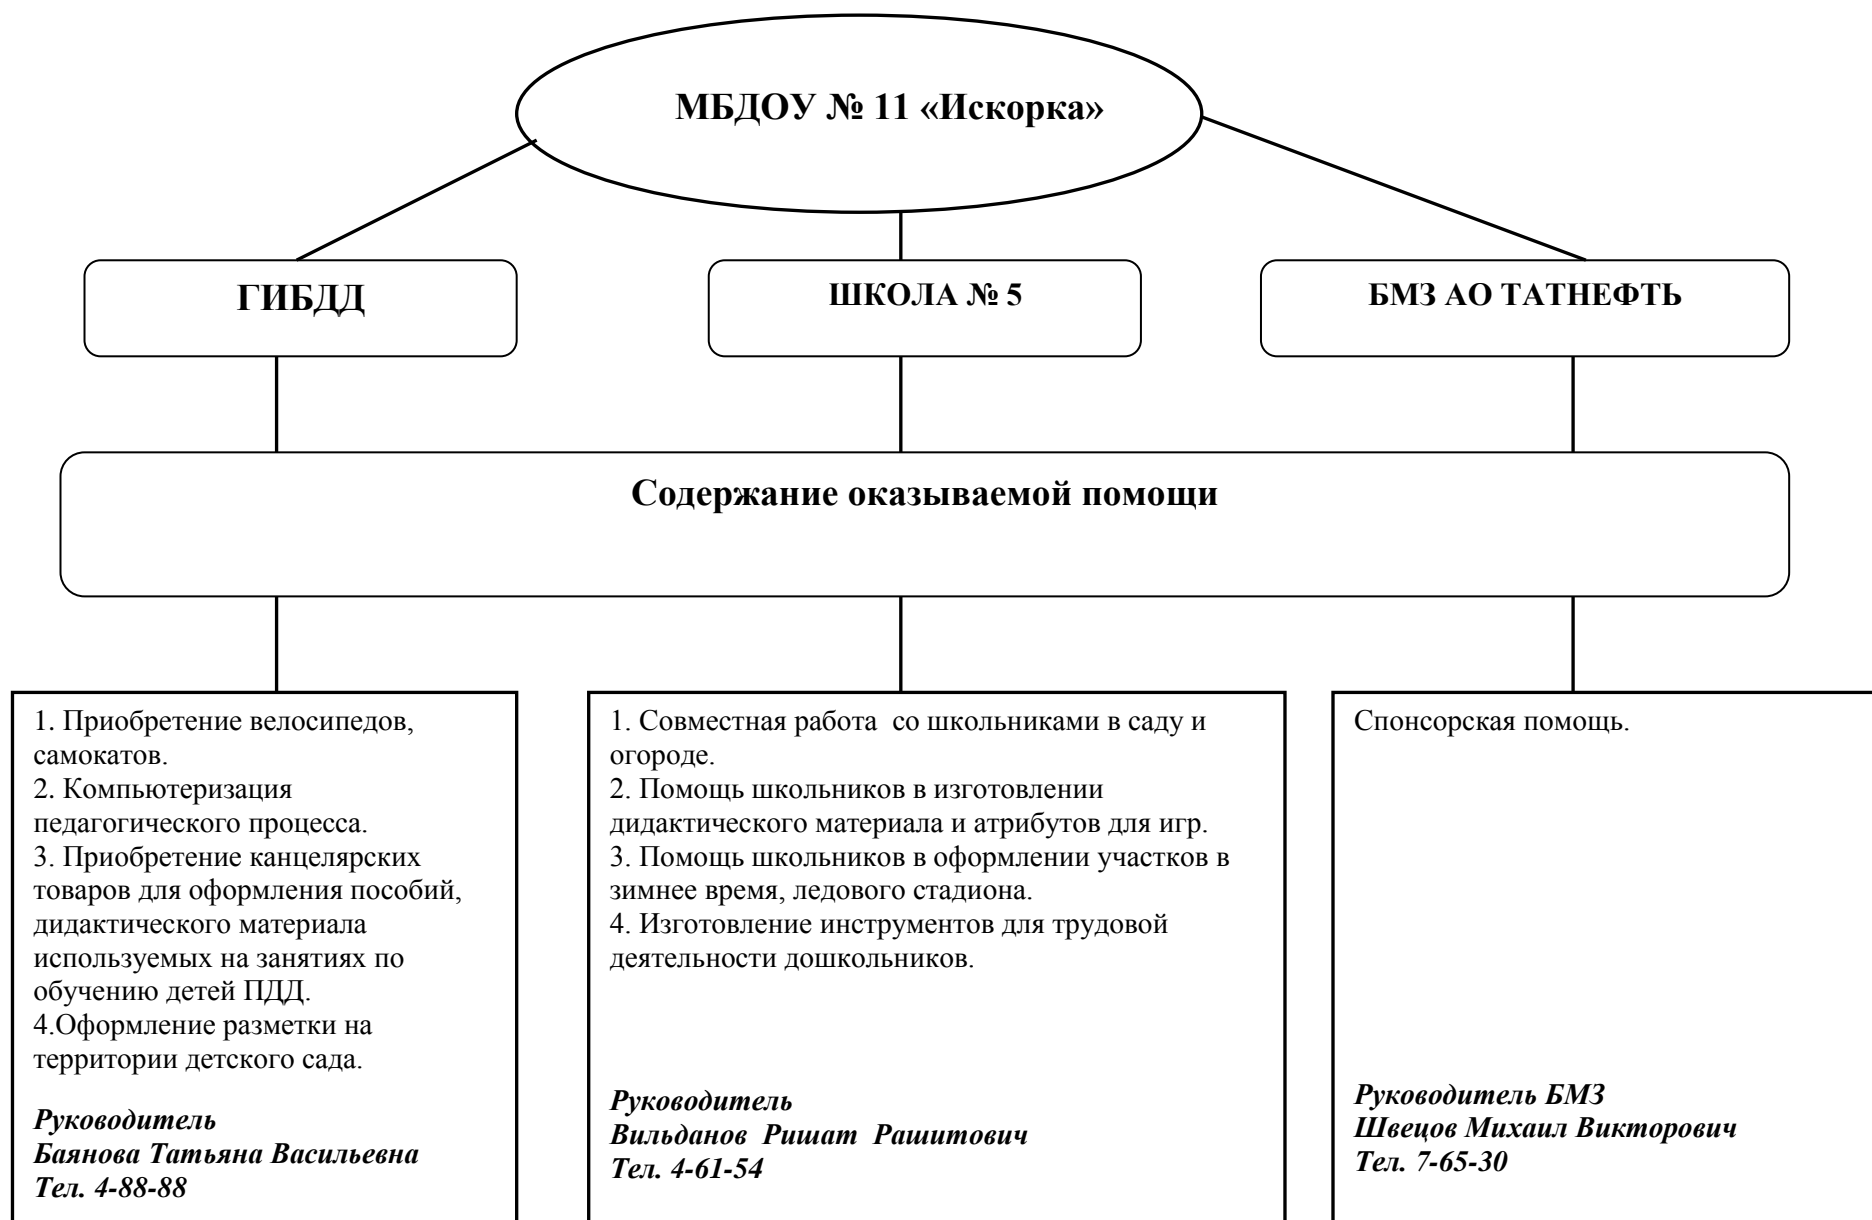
МБДОУ № 11 «Искорка»

ГИБДД

ШКОЛА № 5

БМЗ АО ТАТНЕФТЬ

Содержание оказываемой помощи

1. Приобретение велосипедов, самокатов.
2. Компьютеризация педагогического процесса.
3. Приобретение канцелярских товаров для оформления пособий, дидактического материала используемых на занятиях по обучению детей ПДД.
4.Оформление разметки на территории детского сада.

Руководитель
Баянова Татьяна Васильевна
Тел. 4-88-88

1. Совместная работа со школьниками в саду и огороде.
2. Помощь школьников в изготовлении дидактического материала и атрибутов для игр.
3. Помощь школьников в оформлении участков в зимнее время, ледового стадиона.
4. Изготовление инструментов для трудовой деятельности дошкольников.

Руководитель
Вильданов Ришат Рашитович
Тел. 4-61-54

Спонсорская помощь.

Руководитель БМЗ
Швецов Михаил Викторович
Тел. 7-65-30